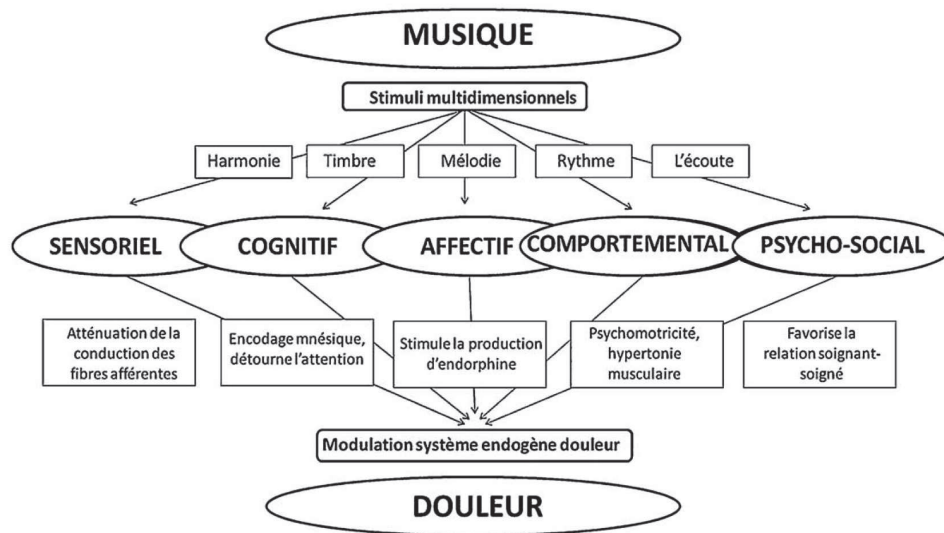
MUSIQUE

Stimuli multidimensionnels

Harmonie

Timbre

Mélodie

Rythme

L'écoute

SENSORIEL

COGNITIF

AFFECTIF

COMPORTEMENTAL

PSYCHO-SOCIAL

Atténuation de la conduction des fibres afférentes

Encodage mnésique, détourne l'attention

Stimule la production d'endorphine

Psychomotricité, hypertonie musculaire

Favorise la relation soignant-soigné

Modulation système endogène douleur

DOULEUR